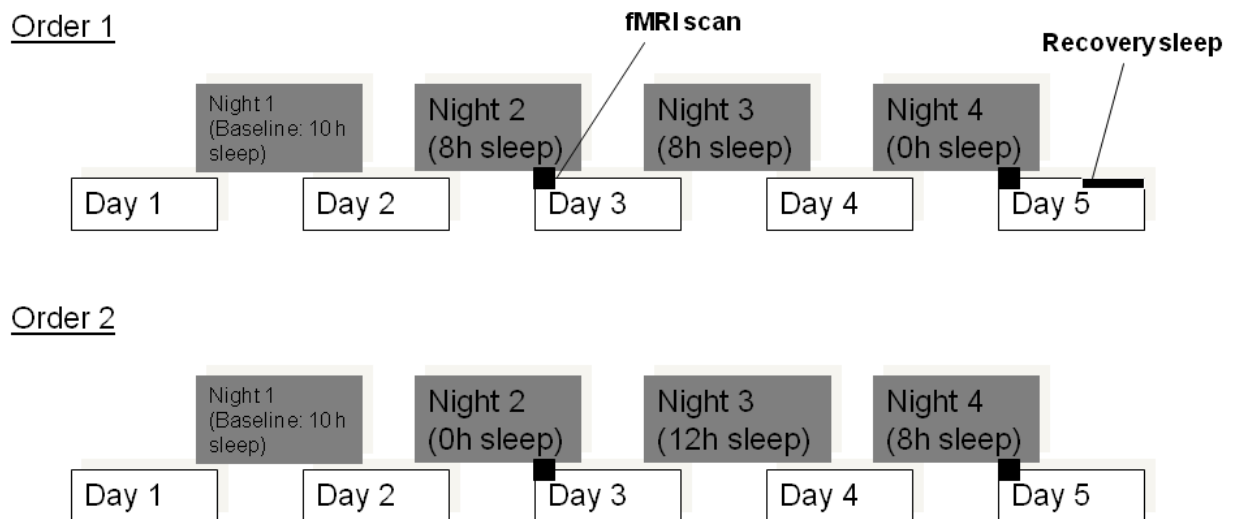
Order 1

fMRI scan

Recovery sleep

Night 1 (Baseline: 10 h sleep)

Night 2 (8h sleep)

Night 3 (8h sleep)

Night 4 (0h sleep)

Day 1

Day 2

Day 3

Day 4

Day 5

Order 2

Night 1 (Baseline: 10 h sleep)

Night 2 (0h sleep)

Night 3 (12h sleep)

Night 4 (8h sleep)

Day 1

Day 2

Day 3

Day 4

Day 5